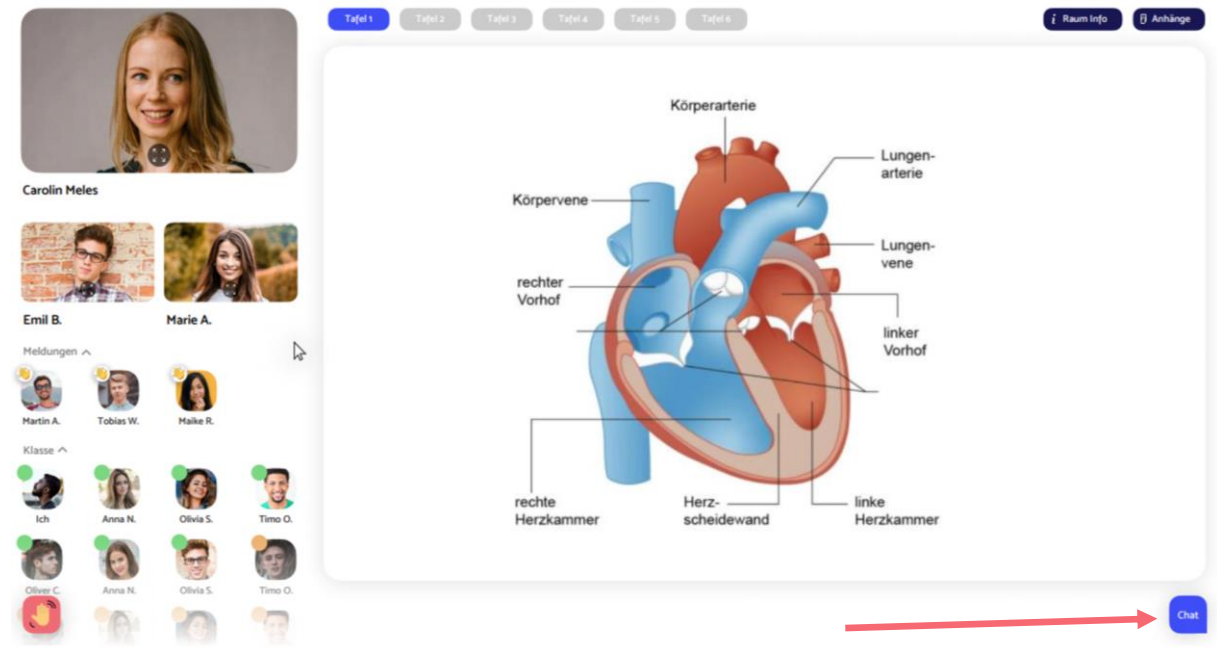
Carolin Meles

Emil B.

Marie A.

Meldungen

Martin A.

Tobias W.

Maike R.

Klasse

Ich

Anna N.

Olivia S.

Timo O.

Oliver C.

Anna N.

Olivia S.

Timo O.

Tafel 1

Tafel 2

Tafel 3

Tafel 4

Tafel 5

Tafel 6

Raum Info

Anhänge

Körperarterie

Lungenarterie

Körpervene

Lungenvene

rechter Vorhof

linker Vorhof

rechte Herzkammer

Herzscheidewand

linke Herzkammer

Chat